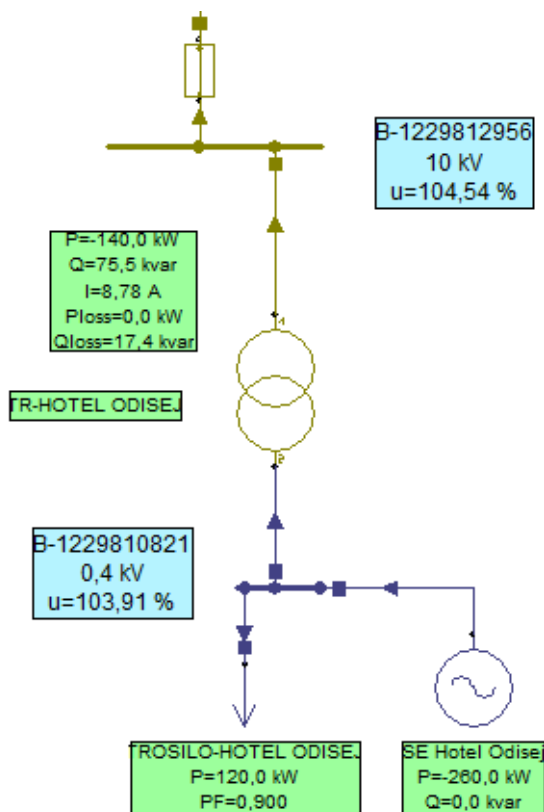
B-1229812956
10 kV
u=104,54 %

P=-140,0 kW
Q=75,5 kvar
I=8,78 A
Ploss=0,0 kW
Qloss=17,4 kvar

1

TR-HOTEL ODISEJ

2

B-1229810821
0,4 kV
u=103,91 %

TROSILO-HOTEL ODISEJ
P=120,0 kW
PF=0,900

SE Hotel Odisej
P=-260,0 kW
Q=0,0 kvar